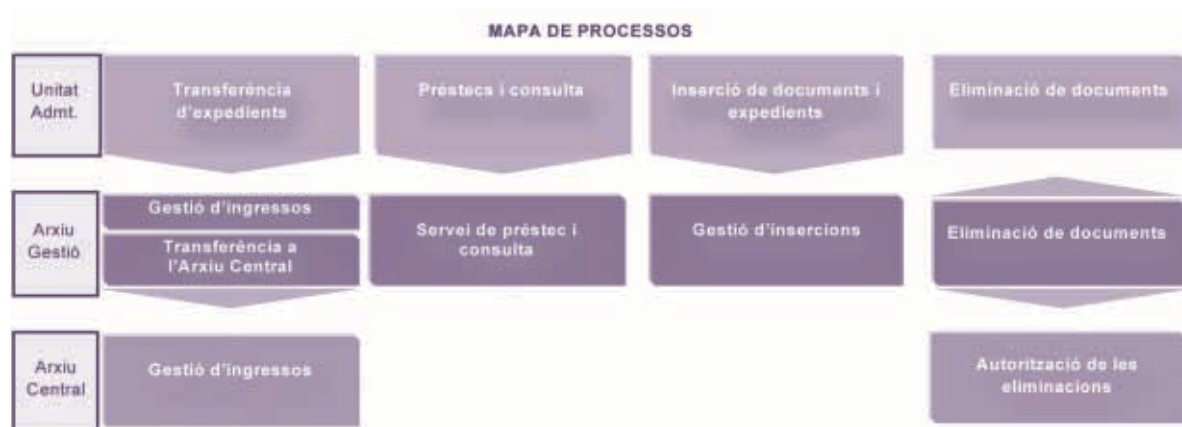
MAPA DE PROCESSOS

| | | | | |
|---|---|---|---|---|
| Unitat Admt. | Transferència d'expedients | Préstecs i consulta | Inserció de documents i expedients | Eliminació de documents |
| Arxiu Gestió | Gestió d'ingressos<br>Transferència a l'Arxiu Central | Servei de préstec i consulta | Gestió d'insercions | Eliminació de documents |
| Arxiu Central | Gestió d'ingressos | | | Autorització de les eliminacions |